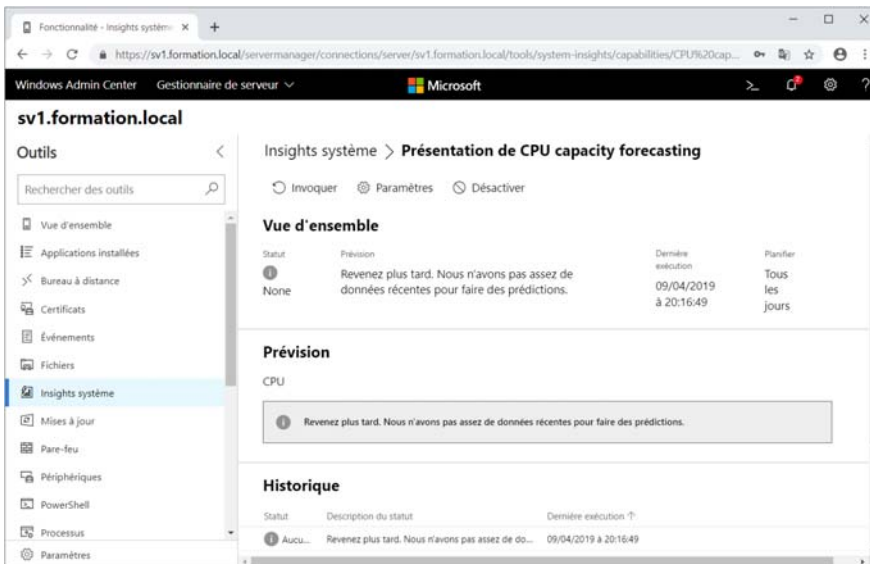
Fonctionnalité - Insights systèm ×  +

https://sv1.formation.local/servermanager/connections/server/sv1.formation.local/tools/system-insights/capabilities/CPU%20cap...

Windows Admin Center   Gestionnaire de serveur ∨   Microsoft

sv1.formation.local

Outils

Rechercher des outils

Vue d'ensemble
Applications installées
Bureau à distance
Certificats
Événements
Fichiers
Insights système
Mises à jour
Pare-feu
Périphériques
PowerShell
Processus
Paramètres

Insights système > Présentation de CPU capacity forecasting

Invoquer   Paramètres   Désactiver

Vue d'ensemble

| Statut | Prévision | Dernière exécution | Planifier |
|---|---|---|---|
| None | Revenez plus tard. Nous n'avons pas assez de données récentes pour faire des prédictions. | 09/04/2019 à 20:16:49 | Tous les jours |

Prévision

CPU

Revenez plus tard. Nous n'avons pas assez de données récentes pour faire des prédictions.

Historique

| Statut | Description du statut | Dernière exécution ↑ |
|---|---|---|
| Aucu... | Revenez plus tard. Nous n'avons pas assez de do... | 09/04/2019 à 20:16:49 |